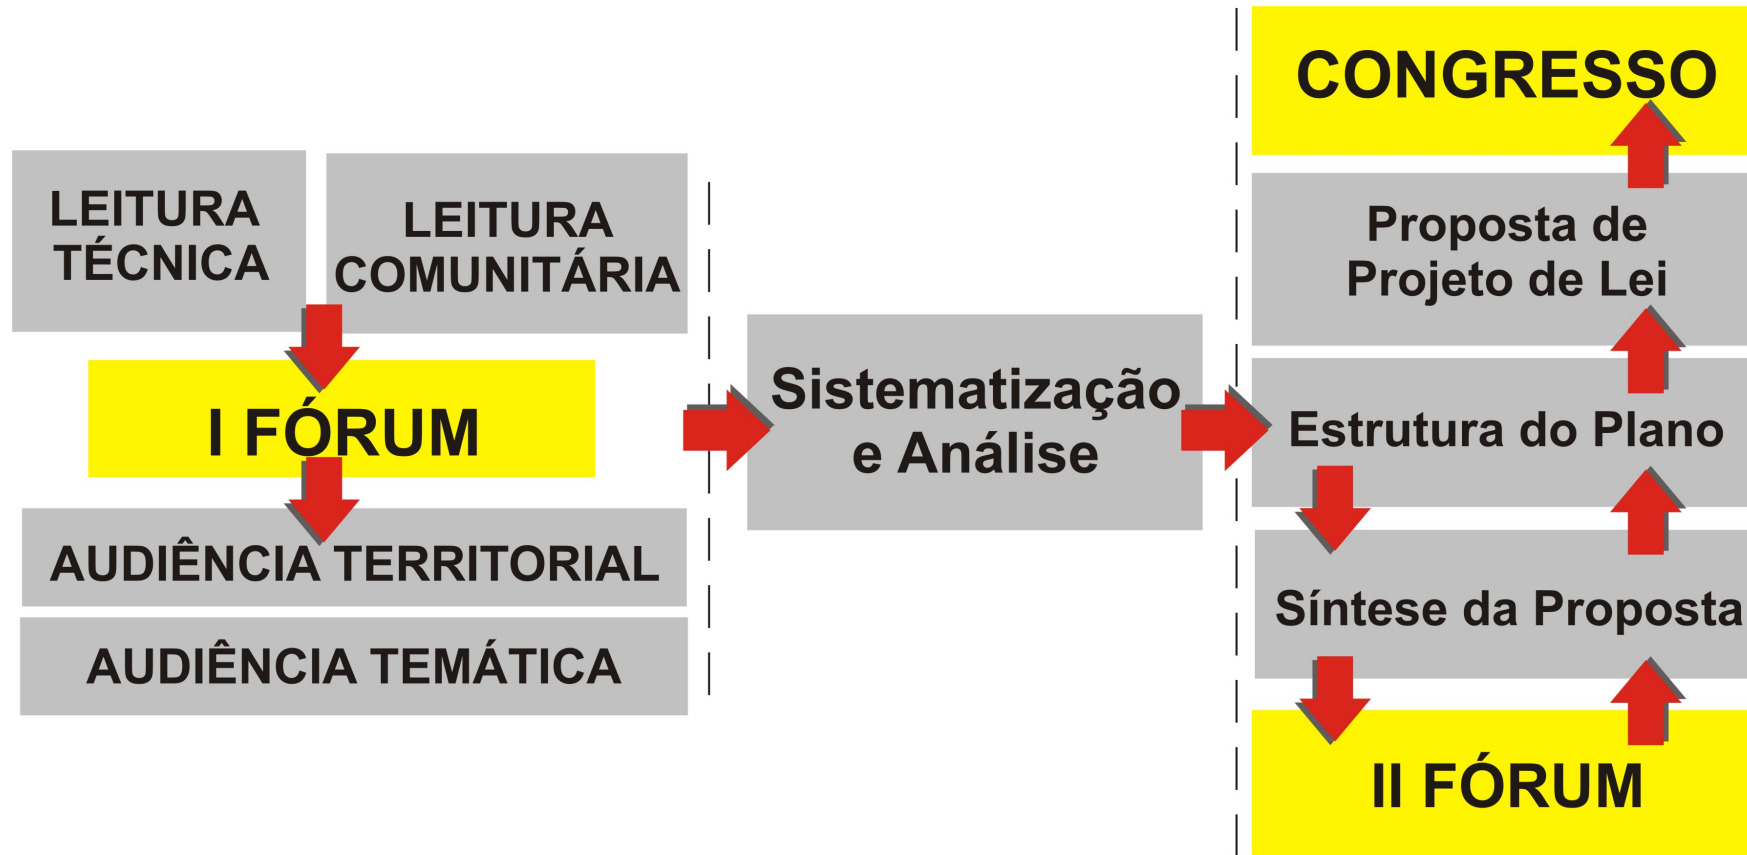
LEITURA TÉCNICA

LEITURA COMUNITÁRIA

I FÓRUM

AUDIÊNCIA TERRITORIAL

AUDIÊNCIA TEMÁTICA

Sistematização e Análise

CONGRESSO

Proposta de Projeto de Lei

Estrutura do Plano

Síntese da Proposta

II FÓRUM